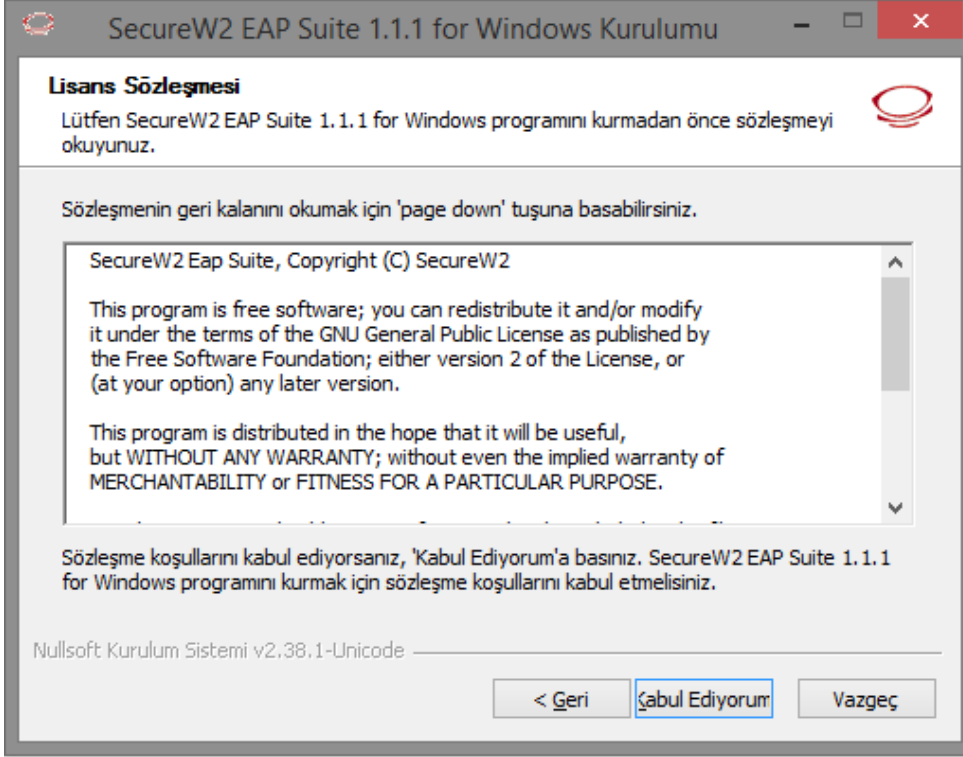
SecureW2 EAP Suite 1.1.1 for Windows Kurulumu

Lisans Sözleşmesi
Lütfen SecureW2 EAP Suite 1.1.1 for Windows programını kurmadan önce sözleşmeyi okuyunuz.

Sözleşmenin geri kalanını okumak için 'page down' tuşuna basabilirsiniz.

SecureW2 Eap Suite, Copyright (C) SecureW2

This program is free software; you can redistribute it and/or modify it under the terms of the GNU General Public License as published by the Free Software Foundation; either version 2 of the License, or (at your option) any later version.

This program is distributed in the hope that it will be useful, but WITHOUT ANY WARRANTY; without even the implied warranty of MERCHANTABILITY or FITNESS FOR A PARTICULAR PURPOSE.

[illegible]

Sözleşme koşullarını kabul ediyorsanız, 'Kabul Ediyorum'a basınız. SecureW2 EAP Suite 1.1.1 for Windows programını kurmak için sözleşme koşullarını kabul etmelisiniz.

Nullsoft Kurulum Sistemi v2.38.1-Unicode

< Geri
Kabul Ediyorum
Vazgeç